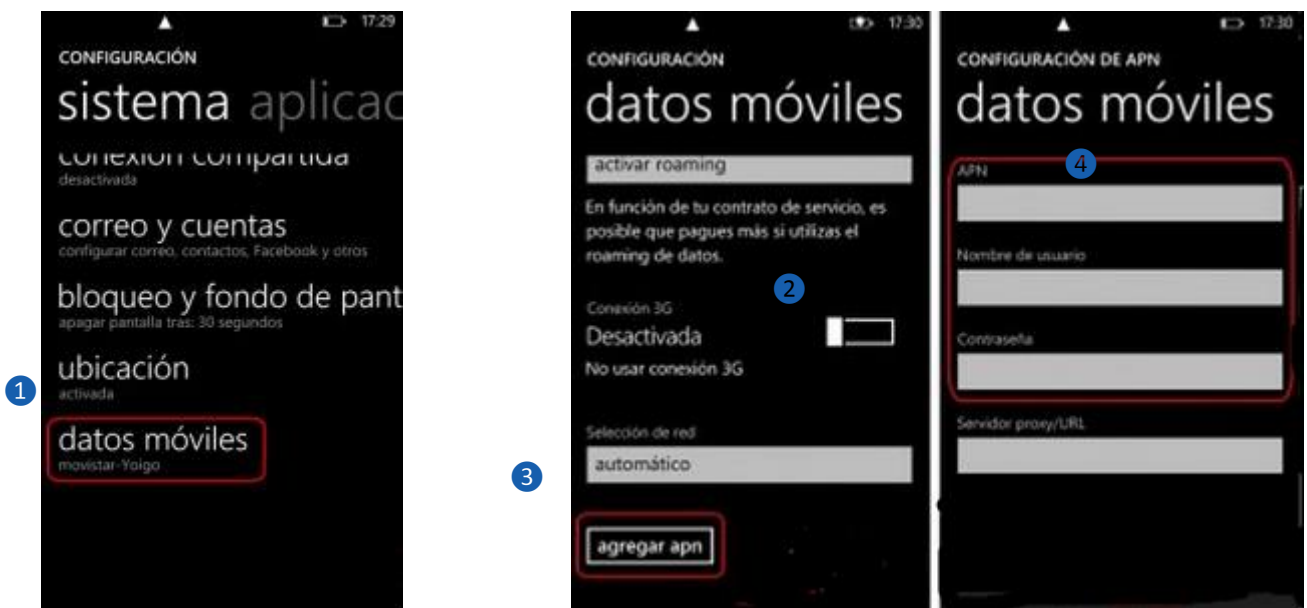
17:29

CONFIGURACIÓN

sistema aplicac

conexión compartida
desactivada

correo y cuentas
configurar correo, contactos, Facebook y otros

bloqueo y fondo de pant
apagar pantalla tras: 30 segundos

1

ubicación
activada

datos móviles
movistar-Yoigo

17:30

CONFIGURACIÓN

datos móviles

activar roaming

En función de tu contrato de servicio, es posible que pagues más si utilizas el roaming de datos.

2

Conexión 3G
Desactivada
No usar conexión 3G

Selección de red
automático

3

agregar apn

17:30

CONFIGURACIÓN DE APN

datos móviles

4

APN

Nombre de usuario

Contraseña

Servidor proxy/URL